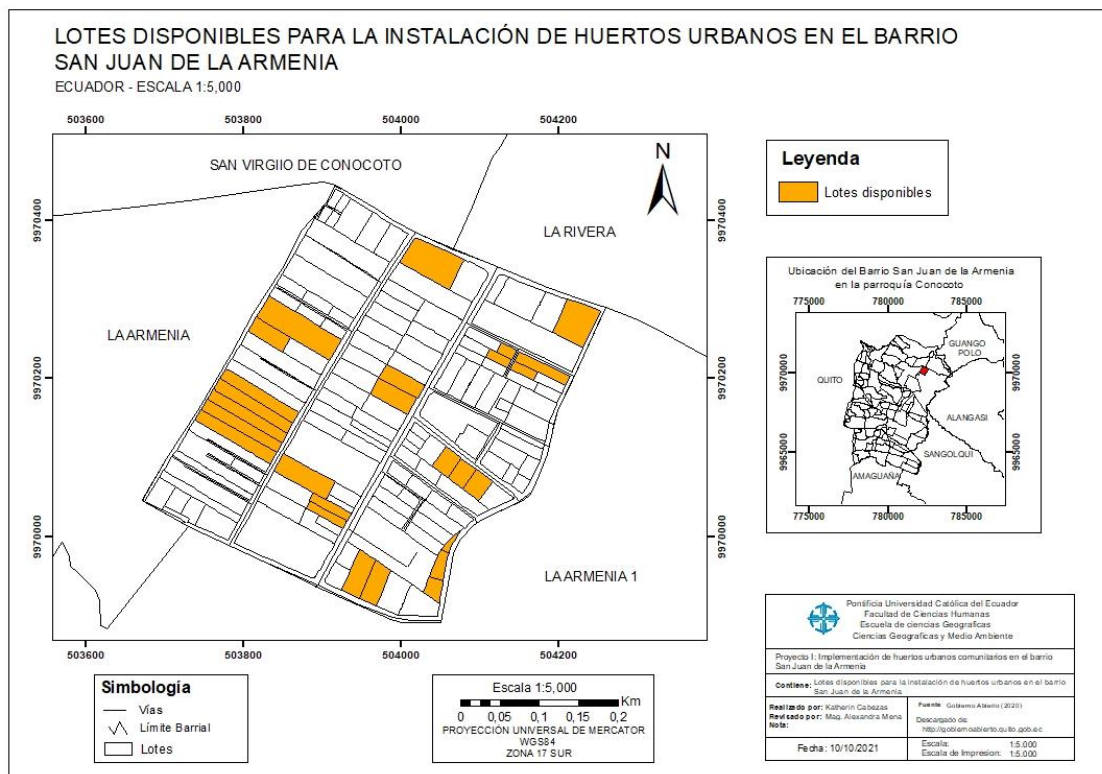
LOTES DISPONIBLES PARA LA INSTALACIÓN DE HUERTOS URBANOS EN EL BARRIO SAN JUAN DE LA ARMENIA

ECUADOR - ESCALA 1:5,000

503600 503800 504000 504200

SAN VIRGIIO DE CONOCOTO

N

LA RIVERA

LA ARMENIA

LA ARMENIA 1

9970400 9970200 9970000

Leyenda

Lotes disponibles

Ubicación del Barrio San Juan de la Armenia en la parroquía Conocoto

775000 780000 785000

GUANGO POLO

QUITO

ALANGASI

SANGOLQUI

AMAGUAÑA

9970000 9965000

Pontificia Universidad Católica del Ecuador
Facultad de Ciencias Humanas
Escuela de ciencias Geograficas
Ciencias Geograficas y Medio Ambiente

Proyecto I: Implementación de huertos urbanos comunitarios en el barrio San Juan de la Armenia

Contiene: Lotes disponibles para la instalación de huertos urbanos en el barrio San Juan de la Armenia

Realizado por: Katherin Cabezas
Revisado por: Msg. Alexandra Mena
Nota:

Fuente: Gobierno Abierto (2020)

Descargado de: http://gobiernoabierto.quito.gob.ec

Fecha: 10/10/2021

Escala: 1:5.000
Escala de Impresion: 1:5.000

Simbología

Vías

Límite Barrial

Lotes

Escala 1:5,000

Km

0 0,05 0,1 0,15 0,2

PROYECCIÓN UNIVERSAL DE MERCATOR
WGS84
ZONA 17 SUR